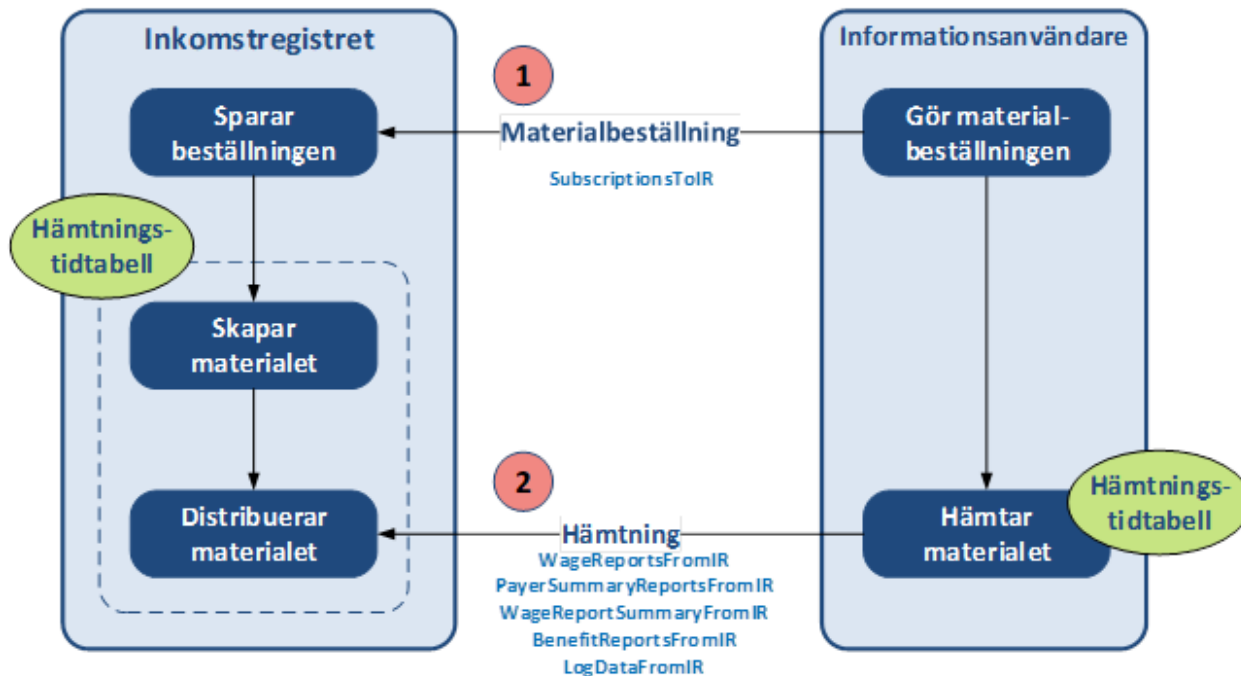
Inkomstregistret

Informationsanvändare

1

Sparar beställningen

Materialbeställning

SubscriptionsToIR

Gör materialbeställningen

Hämtningstidtabell

Skapar materialet

Distribuerar materialet

2

Hämtning

WageReportsFromIR
PayerSummaryReportsFromIR
WageReportSummaryFromIR
BenefitReportsFromIR
LogDataFromIR

Hämtar materialet

Hämtningstidtabell